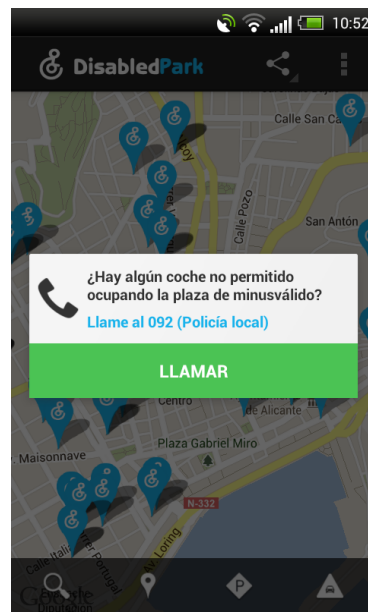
10:52

DisabledPark

Calle San Ca

Alcoy

Calle Pozo

San Antón

¿Hay algún coche no permitido ocupando la plaza de minusválido?

Llame al 092 (Policía local)

LLAMAR

Centro

de Alicante

Plaza Gabriel Miró

Maisonnave

N-332

Loring

Calle Itali

Portugal

Google